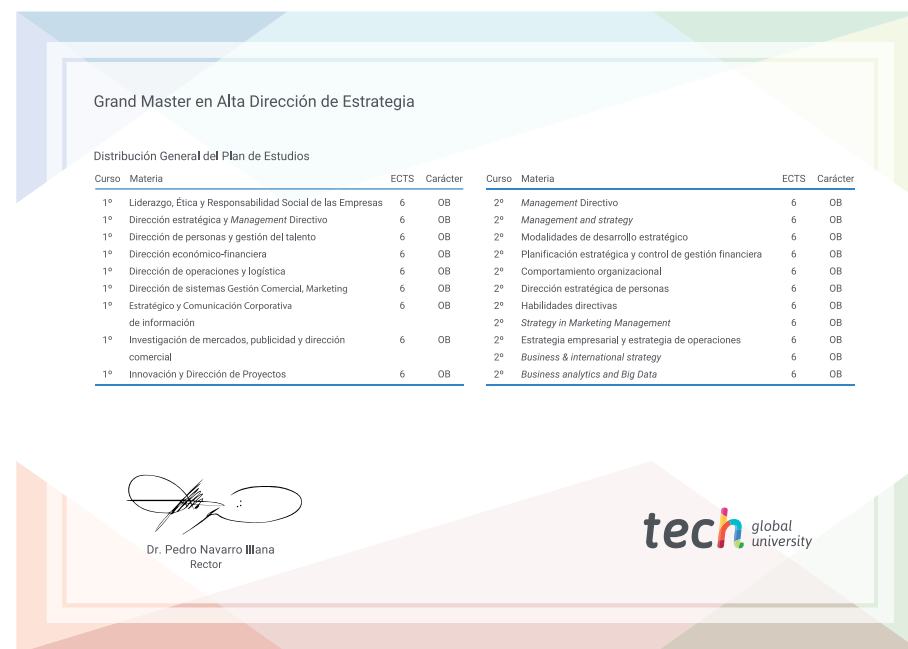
Grand Master en Alta Dirección de Estrategia

Distribución General del Plan de Estudios

| Curso | Materia | ECTS | Carácter |
|---|---|---|---|
| 1º | Liderazgo, Ética y Responsabilidad Social de las Empresas | 6 | OB |
| 1º | Dirección estratégica y *Management* Directivo | 6 | OB |
| 1º | Dirección de personas y gestión del talento | 6 | OB |
| 1º | Dirección económico-financiera | 6 | OB |
| 1º | Dirección de operaciones y logística | 6 | OB |
| 1º | Dirección de sistemas Gestión Comercial, Marketing | 6 | OB |
| 1º | Estratégico y Comunicación Corporativa de información | 6 | OB |
| 1º | Investigación de mercados, publicidad y dirección comercial | 6 | OB |
| 1º | Innovación y Dirección de Proyectos | 6 | OB |

| Curso | Materia | ECTS | Carácter |
|---|---|---|---|
| 2º | *Management* Directivo | 6 | OB |
| 2º | *Management and strategy* | 6 | OB |
| 2º | Modalidades de desarrollo estratégico | 6 | OB |
| 2º | Planificación estratégica y control de gestión financiera | 6 | OB |
| 2º | Comportamiento organizacional | 6 | OB |
| 2º | Dirección estratégica de personas | 6 | OB |
| 2º | Habilidades directivas | 6 | OB |
| 2º | *Strategy in Marketing Management* | 6 | OB |
| 2º | Estrategia empresarial y estrategia de operaciones | 6 | OB |
| 2º | *Business & international strategy* | 6 | OB |
| 2º | *Business analytics and Big Data* | 6 | OB |

Dr. Pedro Navarro Illana
Rector

tech global university